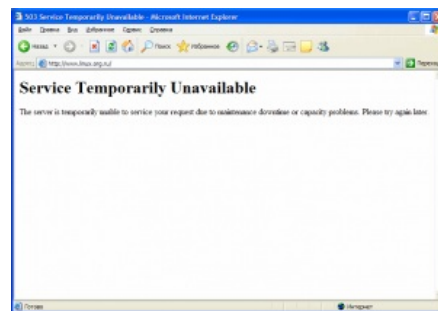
503 Service Temporarily Unavailable - Microsoft Internet Explorer

Файл Правка Вид Избранное Сервис Справка

Назад Поиск Избранное

Адрес http://www.linux.org.ru/ Переход

Service Temporarily Unavailable

The server is temporarily unable to service your request due to maintenance downtime or capacity problems. Please try again later.

Готово Интернет